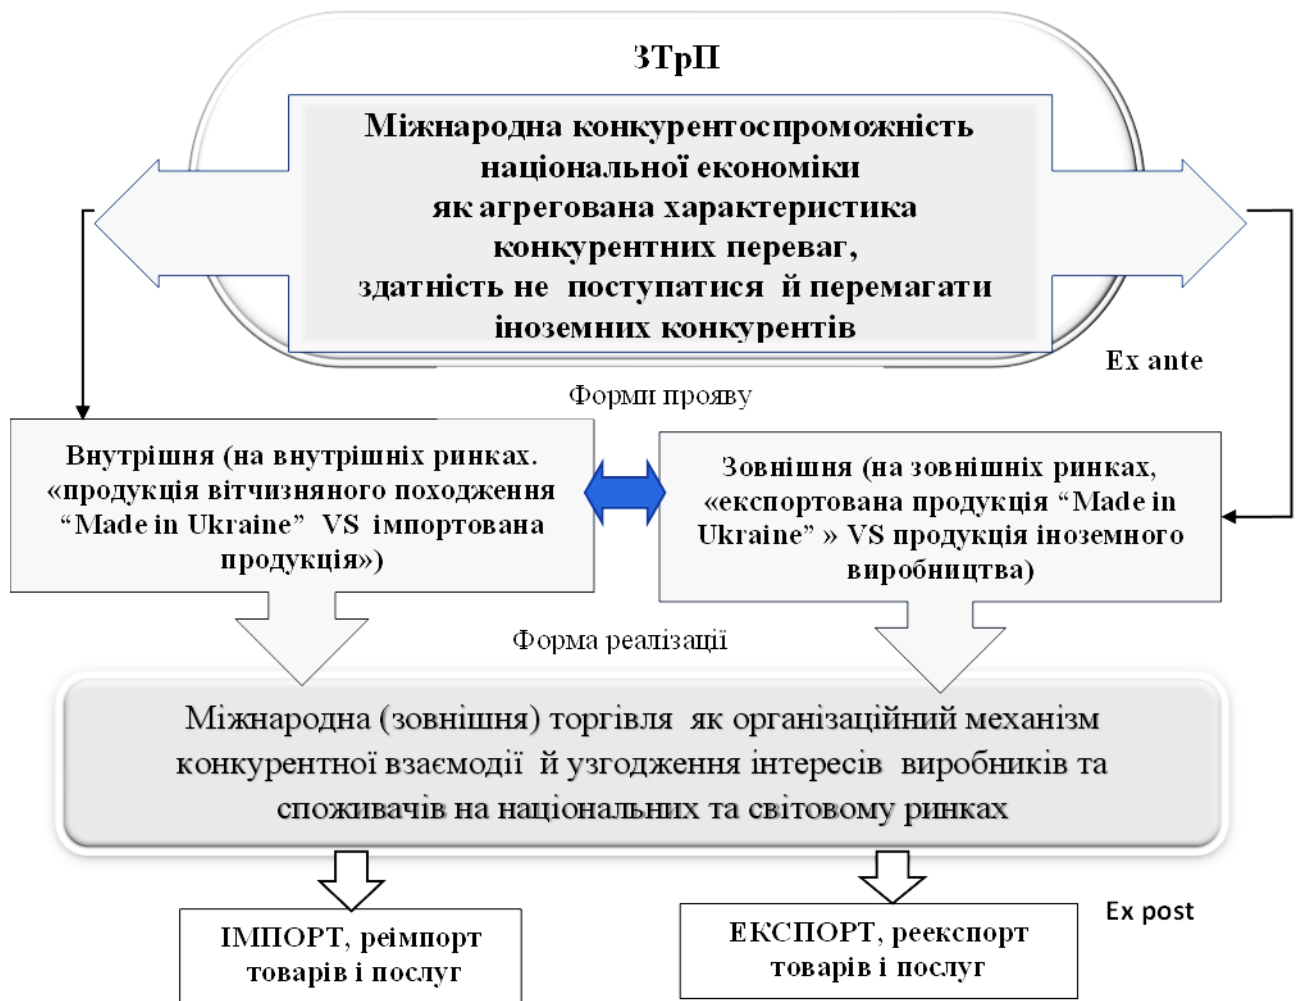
ЗТрП

Міжнародна конкурентоспроможність національної економіки як агрегована характеристика конкурентних переваг, здатність не поступатися й перемагати іноземних конкурентів

Ex ante

Форми прояву

Внутрішня (на внутрішніх ринках. «продукція вітчизняного походження “Made in Ukraine” VS імпортована продукція»)

Зовнішня (на зовнішніх ринках, «експортована продукція “Made in Ukraine” » VS продукція іноземного виробництва)

Форма реалізації

Міжнародна (зовнішня) торгівля як організаційний механізм конкурентної взаємодії й узгодження інтересів виробників та споживачів на національних та світовому ринках

Ex post

ІМПОРТ, реімпорт товарів і послуг

ЕКСПОРТ, реекспорт товарів і послуг